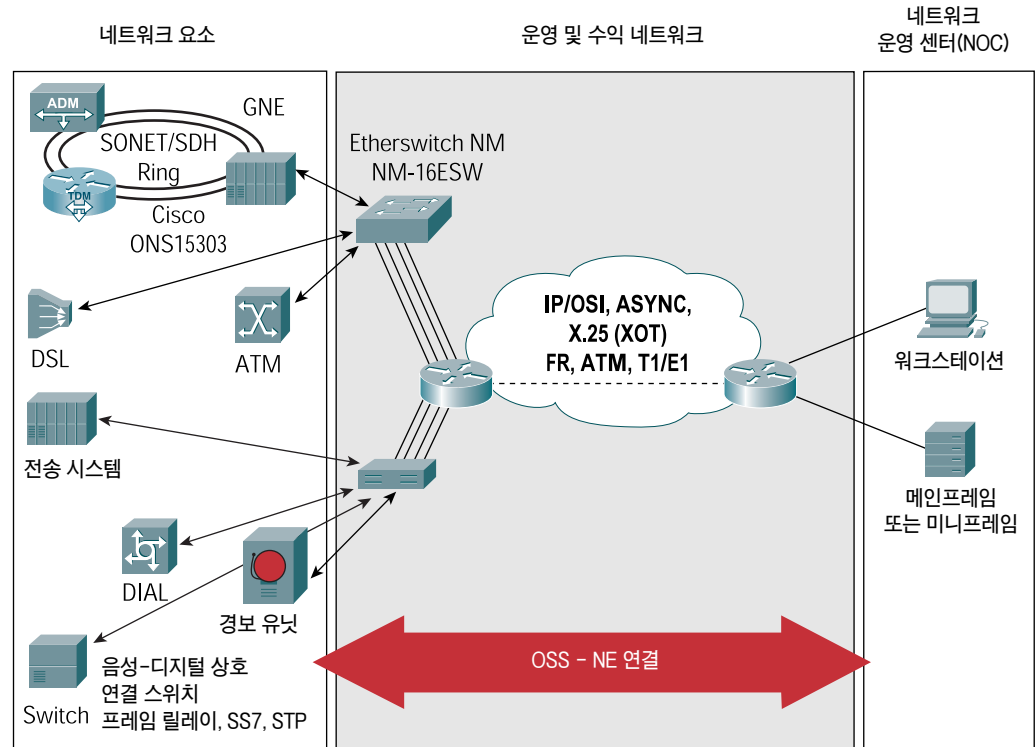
네트워크 요소

운영 및 수익 네트워크

네트워크 운영 센터(NOC)

ADM

GNE

SONET/SDH Ring

TDM

Cisco ONS15303

Etherswitch NM NM-16ESW

DSL

ATM

IP/OSI, ASYNC, X.25 (XOT) FR, ATM, T1/E1

워크스테이션

전송 시스템

메인프레임 또는 미니프레임

DIAL

경보 유닛

Switch

음성-디지털 상호 연결 스위치 프레임 릴레이, SS7, STP

OSS - NE 연결